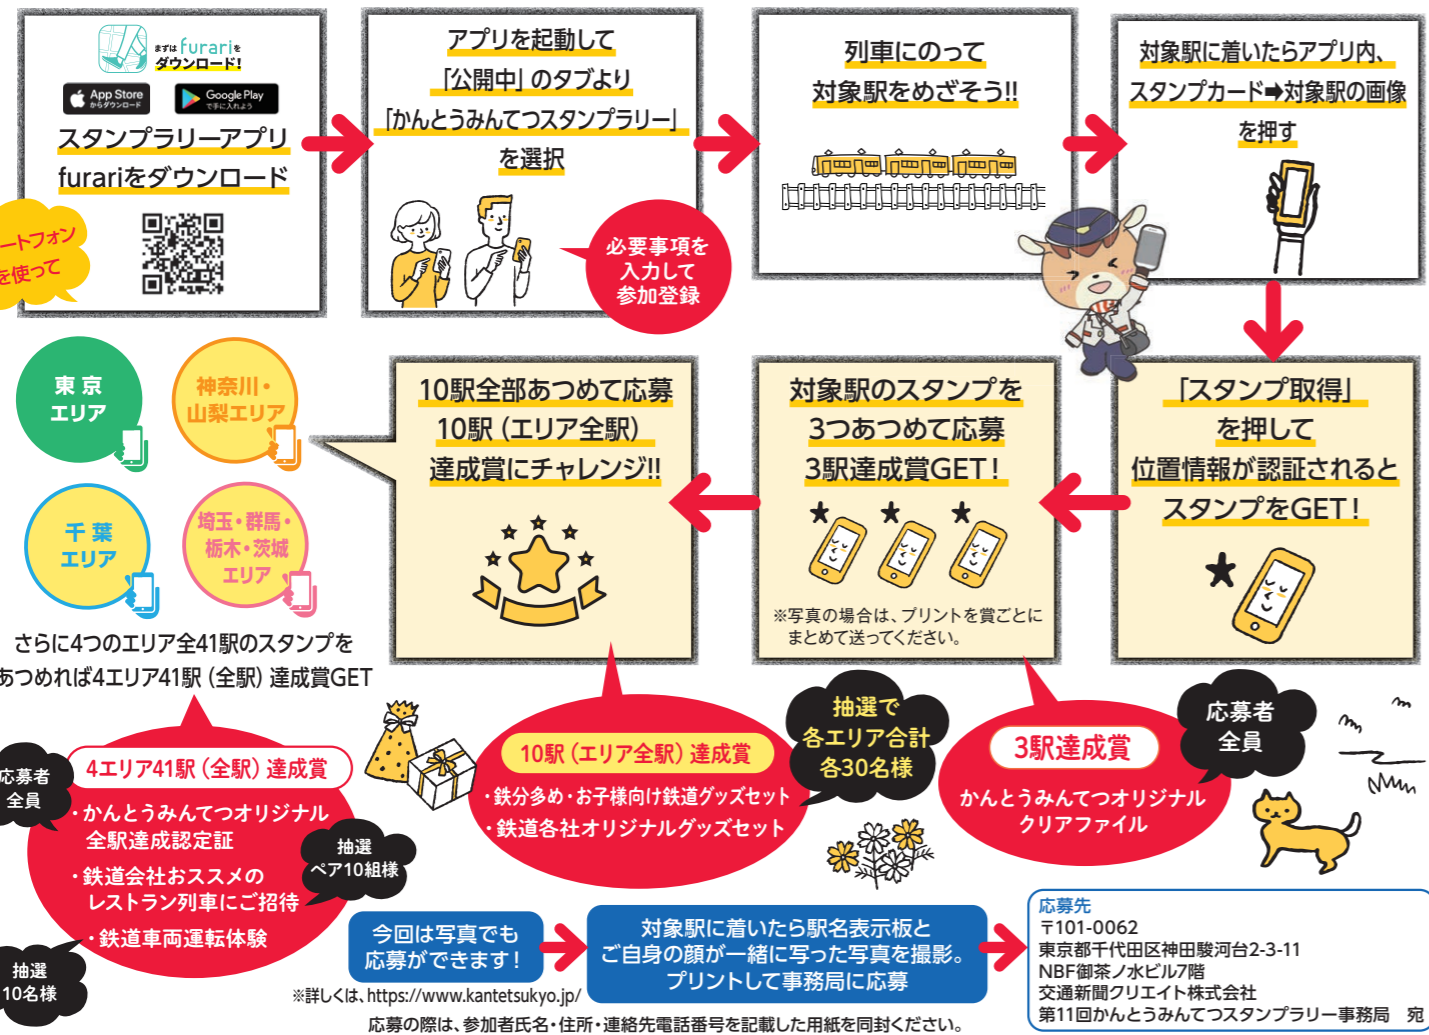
まずは furari を ダウンロード!
App Store からダウンロード
Google Play で手に入れよう
スタンプラリーアプリ furariをダウンロード

ートフォン を使って

アプリを起動して「公開中」のタブより「かんとうみんてつスタンプラリー」を選択

必要事項を入力して参加登録

列車にのって対象駅をめざそう!!

対象駅に着いたらアプリ内、スタンプカード➡対象駅の画像を押す

「スタンプ取得」を押して位置情報が認証されるとスタンプをGET!

対象駅のスタンプを3つあつめて応募 3駅達成賞GET!

※写真の場合は、プリントを賞ごとにまとめて送ってください。

10駅全部あつめて応募 10駅(エリア全駅)達成賞にチャレンジ!!

東京エリア
神奈川・山梨エリア
千葉エリア
埼玉・群馬・栃木・茨城エリア

さらに4つのエリア全41駅のスタンプをあつめれば4エリア41駅(全駅)達成賞GET

応募者全員
4エリア41駅(全駅)達成賞
・かんとうみんてつオリジナル全駅達成認定証
抽選 ペア10組様
・鉄道会社おススメのレストラン列車にご招待
・鉄道車両運転体験
抽選 10名様

10駅(エリア全駅)達成賞
・鉄分多め・お子様向け鉄道グッズセット
・鉄道各社オリジナルグッズセット
抽選で各エリア合計各30名様

3駅達成賞
かんとうみんてつオリジナルクリアファイル
応募者全員

今回は写真でも応募ができます!
対象駅に着いたら駅名表示板とご自身の顔が一緒に写った写真を撮影。プリントして事務局に応募

応募先
〒101-0062
東京都千代田区神田駿河台2-3-11
NBF御茶ノ水ビル7階
交通新聞クリエイト株式会社
第11回かんとうみんてつスタンプラリー事務局 宛

※詳しくは、https://www.kantetsukyo.jp/
応募の際は、参加者氏名・住所・連絡先電話番号を記載した用紙を同封ください。